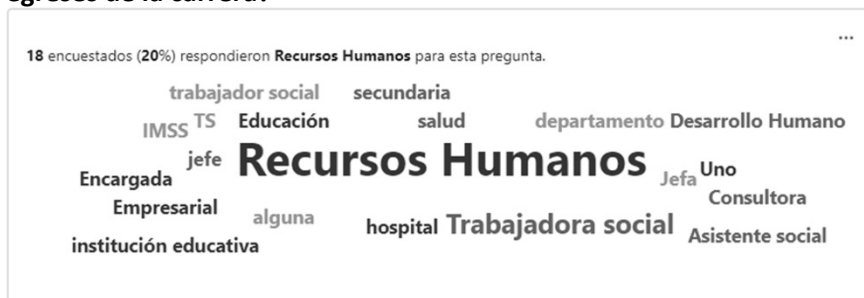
egresos de la carrera.

...

**18** encuestados (**20%**) respondieron **Recursos Humanos** para esta pregunta.

trabajador social secundaria
IMSS TS Educación salud departamento Desarrollo Humano
jefe Recursos Humanos Jefa Uno
Encargada Consultora
Empresarial alguna hospital Trabajadora social Asistente social
institución educativa